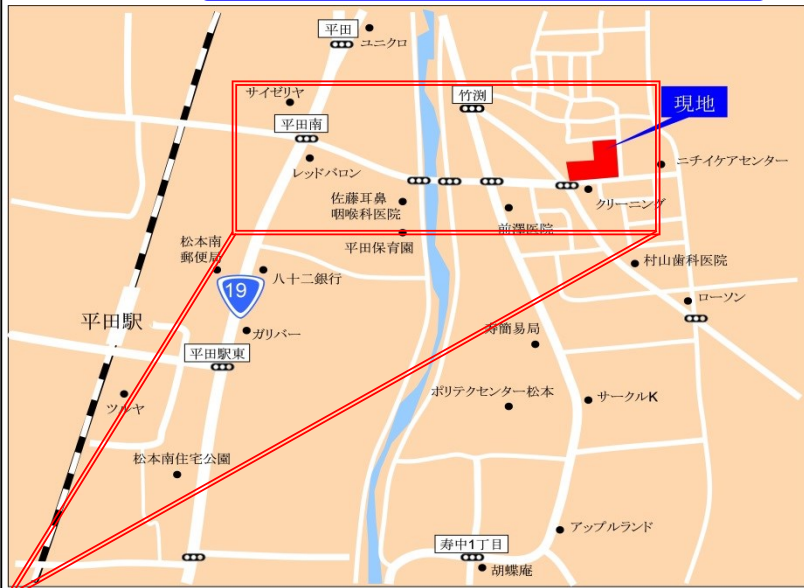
平田
ユニクロ
サイゼリヤ
竹渕
現地
平田南
ニチイケアセンター
レッドバロン
佐藤耳鼻
咽喉科医院
クリーニング
前澤医院
平田保育園
松本南
郵便局
村山歯科医院
八十二銀行
19
ローソン
平田駅
寿簡易局
ガリバー
平田駅東
ポリテクセンター松本
サークルK
ツルヤ
松本南住宅公園
アップルランド
寿中1丁目
胡蝶庵